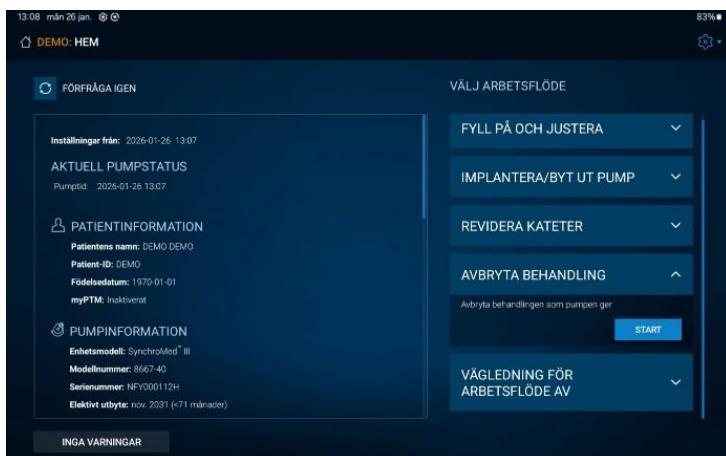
13:08 mån 26 jan.

83%

DEMO: HEM

FÖRFRÅGA IGEN

Inställningar från: 2026-01-26 13:07

AKTUELL PUMPSTATUS

Pumptid: 2026-01-26 13:07

PATIENTINFORMATION

Patientens namn: DEMO DEMO

Patient-ID: DEMO

Födelsedatum: 1970-01-01

myPTM: Inaktiverat

PUMPINFORMATION

Enhetsmodell: SynchroMed® III

Modellnummer: 8667-40

Serienummer: NFY000112H

Elektivt utbyte: nov. 2031 (<71 månader)

INGA VARNINGAR

VÄLJ ARBETSFLÖDE

FYLL PÅ OCH JUSTERA

IMPLANTERA/BYT UT PUMP

REVIDERA KATETER

AVBRYTA BEHANDLING

Avbryta behandlingen som pumpen ger

START

VÄGLEDNING FÖR ARBETSFLÖDE AV